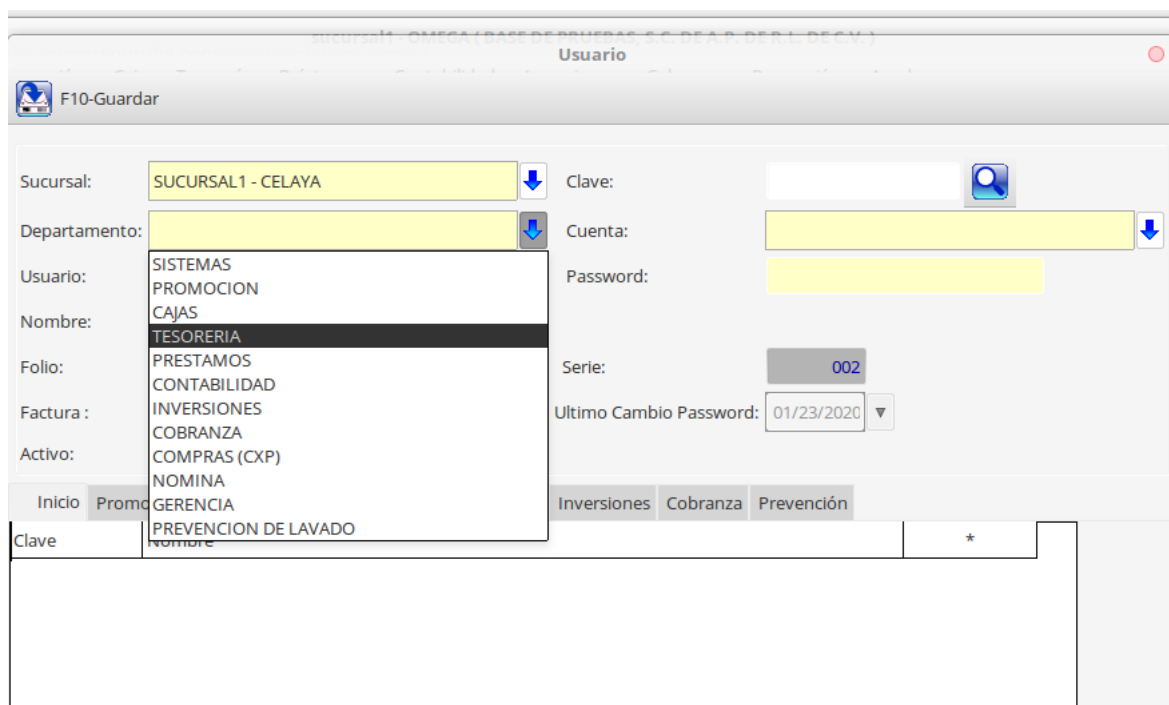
sucursal1 - OMEGA ( BASE DE PRUEBAS, S.C. DE A.P. DE R.L. DE C.V. )
Usuario

F10-Guardar

Sucursal: SUCURSAL1 - CELAYA
Clave:
Departamento:
Cuenta:
Usuario:
Password:
Nombre:
Folio:
Serie: 002
Factura :
Ultimo Cambio Password: 01/23/2020
Activo:

SISTEMAS
PROMOCION
CAJAS
TESORERIA
PRESTAMOS
CONTABILIDAD
INVERSIONES
COBRANZA
COMPRAS (CXP)
NOMINA
GERENCIA
PREVENCION DE LAVADO

Inicio Promo Inversiones Cobranza Prevención

| Clave | Nombre | * |
|---|---|---|